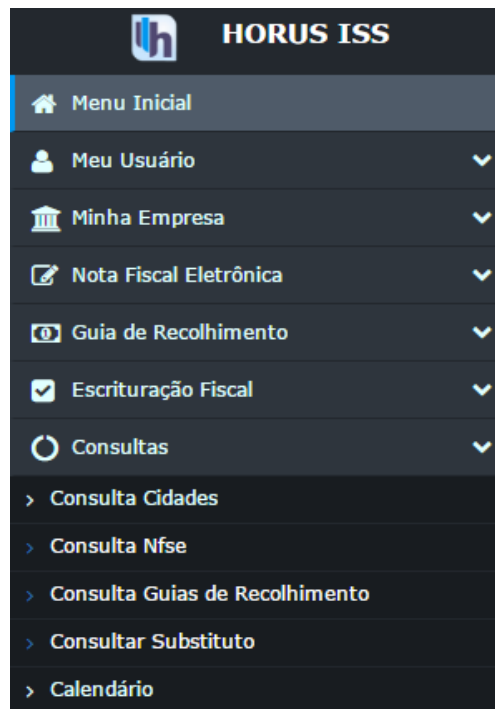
HORUS ISS

Menu Inicial

Meu Usuário

Minha Empresa

Nota Fiscal Eletrônica

Guia de Recolhimento

Escrituração Fiscal

Consultas

Consulta Cidades

Consulta Nfse

Consulta Guias de Recolhimento

Consultar Substituto

Calendário